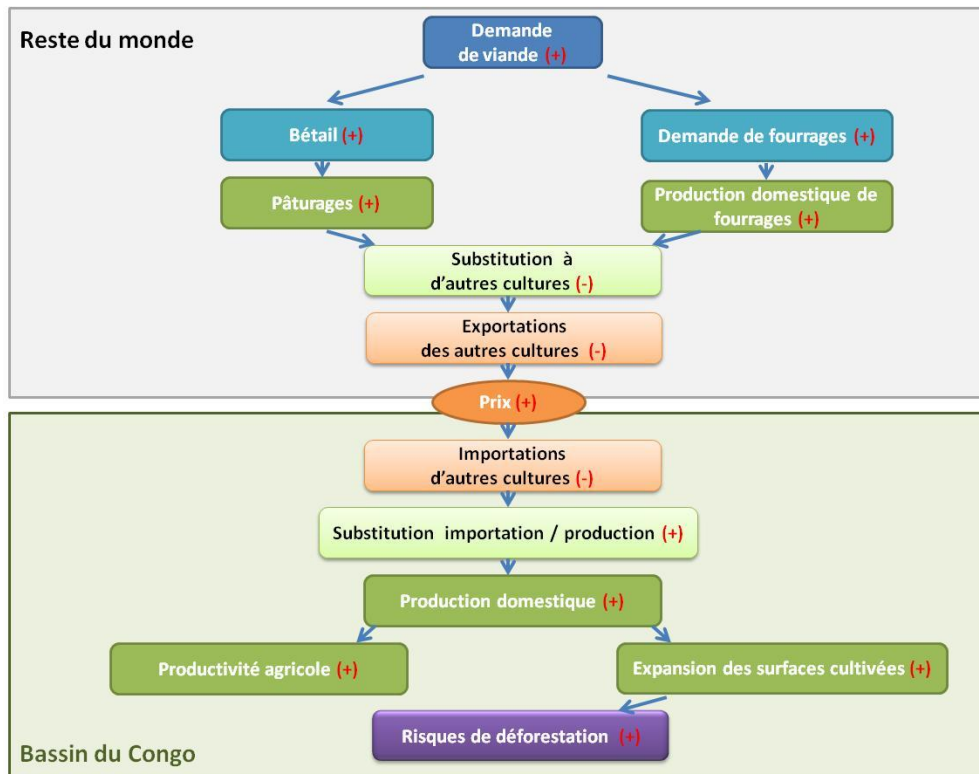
Reste du monde

Demande de viande (+)

Bétail (+)

Demande de fourrages (+)

Pâturages (+)

Production domestique de fourrages (+)

Substitution à d'autres cultures (-)

Exportations des autres cultures (-)

Prix (+)

Importations d'autres cultures (-)

Substitution importation / production (+)

Production domestique (+)

Productivité agricole (+)

Expansion des surfaces cultivées (+)

Risques de déforestation (+)

Bassin du Congo